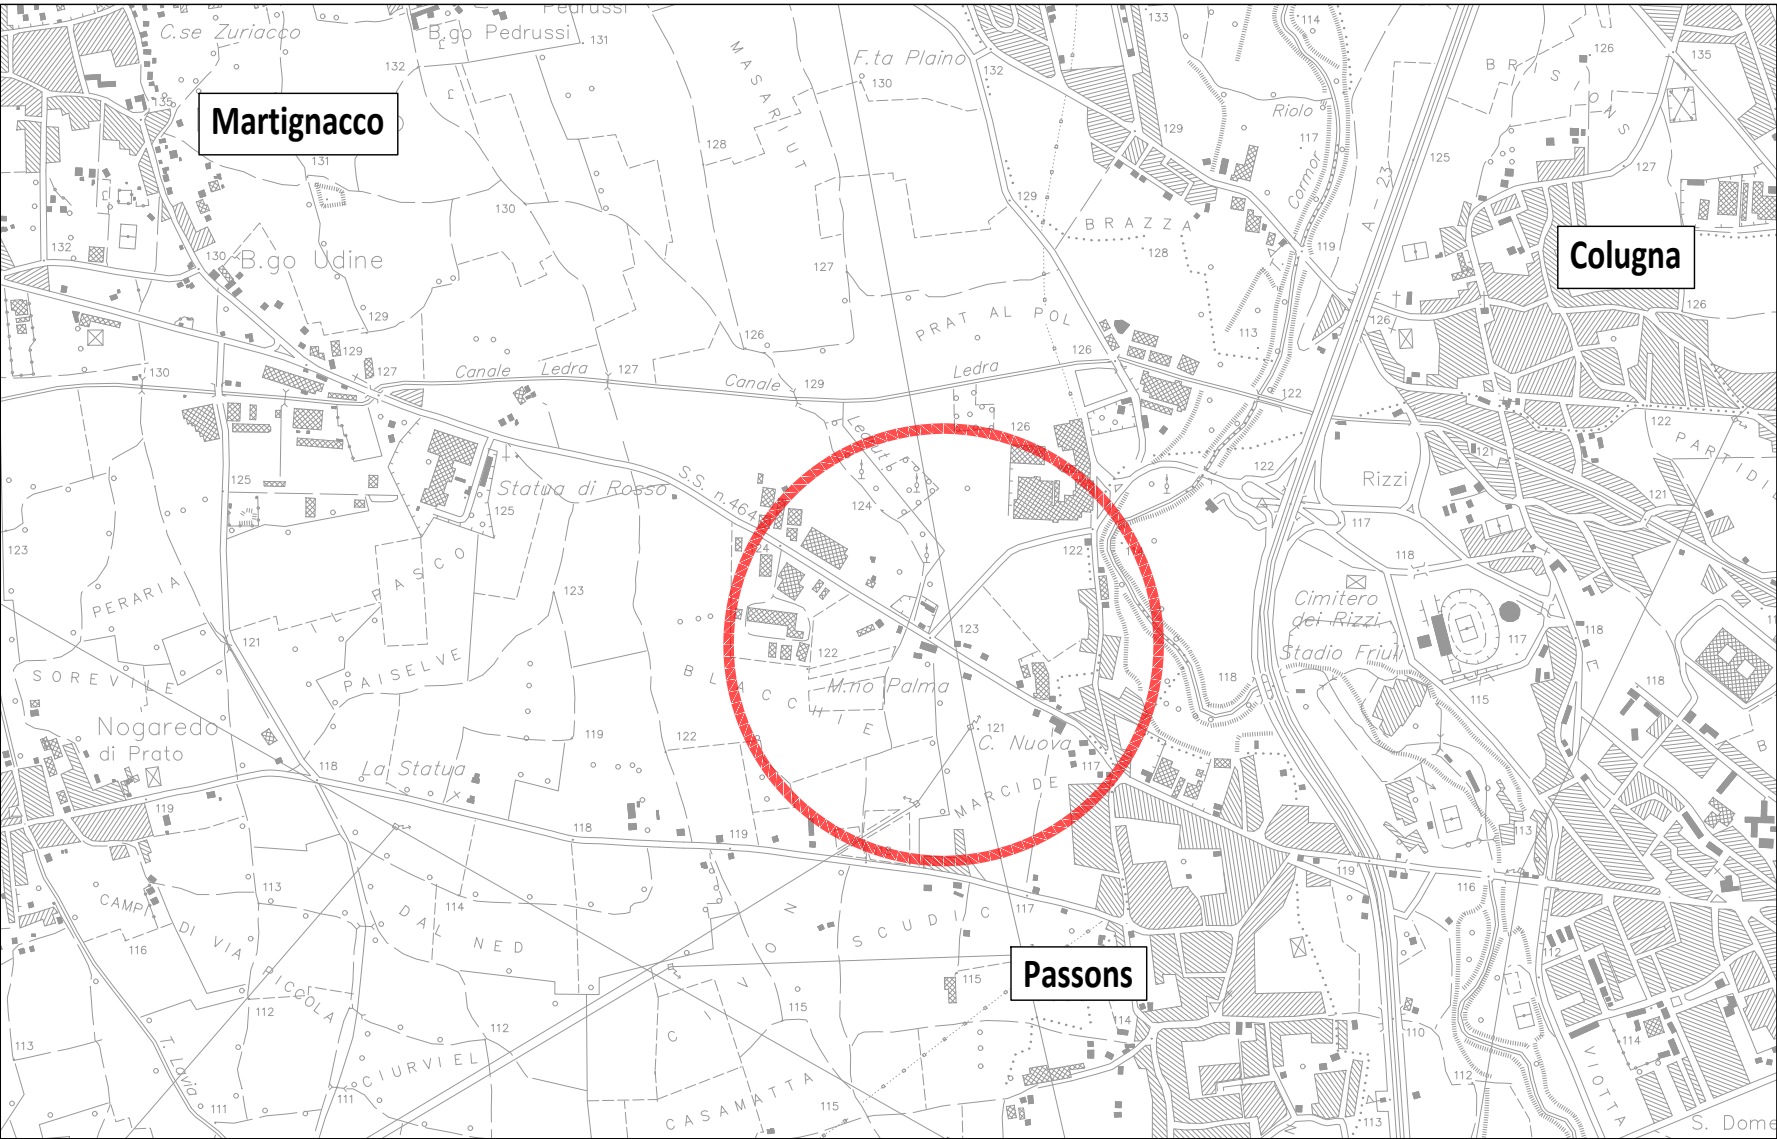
C.se Zuriacco
Pedrussi
B.go Pedrussi
131
132
Martignacco
131
MASARIUT
F.ta Plaino
130
132
133
114
Riolo
129
117
126
135
BRISIONS
125
127
128
130
132
130
B.go Udine
129
129
127
130
Canale
Ledra
127
Canale
129
127
126
PRAT AL POL
Ledra
126
129
BRAZZA
128
Cormor
119
A 23
113
122
Colugna
126
126
125
125
123
Statua di Rosso
S.S. n.464
124
126
122
122
Rizzi
121
122
PARTIDI
121
117
118
PERARIA
123
PASCO
121
IL
PAISELVE
SOREVILE
Nogaredo di Prato
118
La Statua
119
122
BLACCHIE
124
122
M.no Palma
123
121
C. Nuova
117
MARCIDE
118
Cimitero dei Rizzi
Stadio Friuli
117
118
115
118
113
119
118
119
119
CAMPI DI VIA
113
116
DAL NED
114
PICCOLA
112
112
T. Lavia
111
111
CIURVIEL
NOVIZ
SCUDIC
117
115
115
CASAMATTA
115
Passons
114
113
110
116
112
114
112
VIOTTA
S. Dome